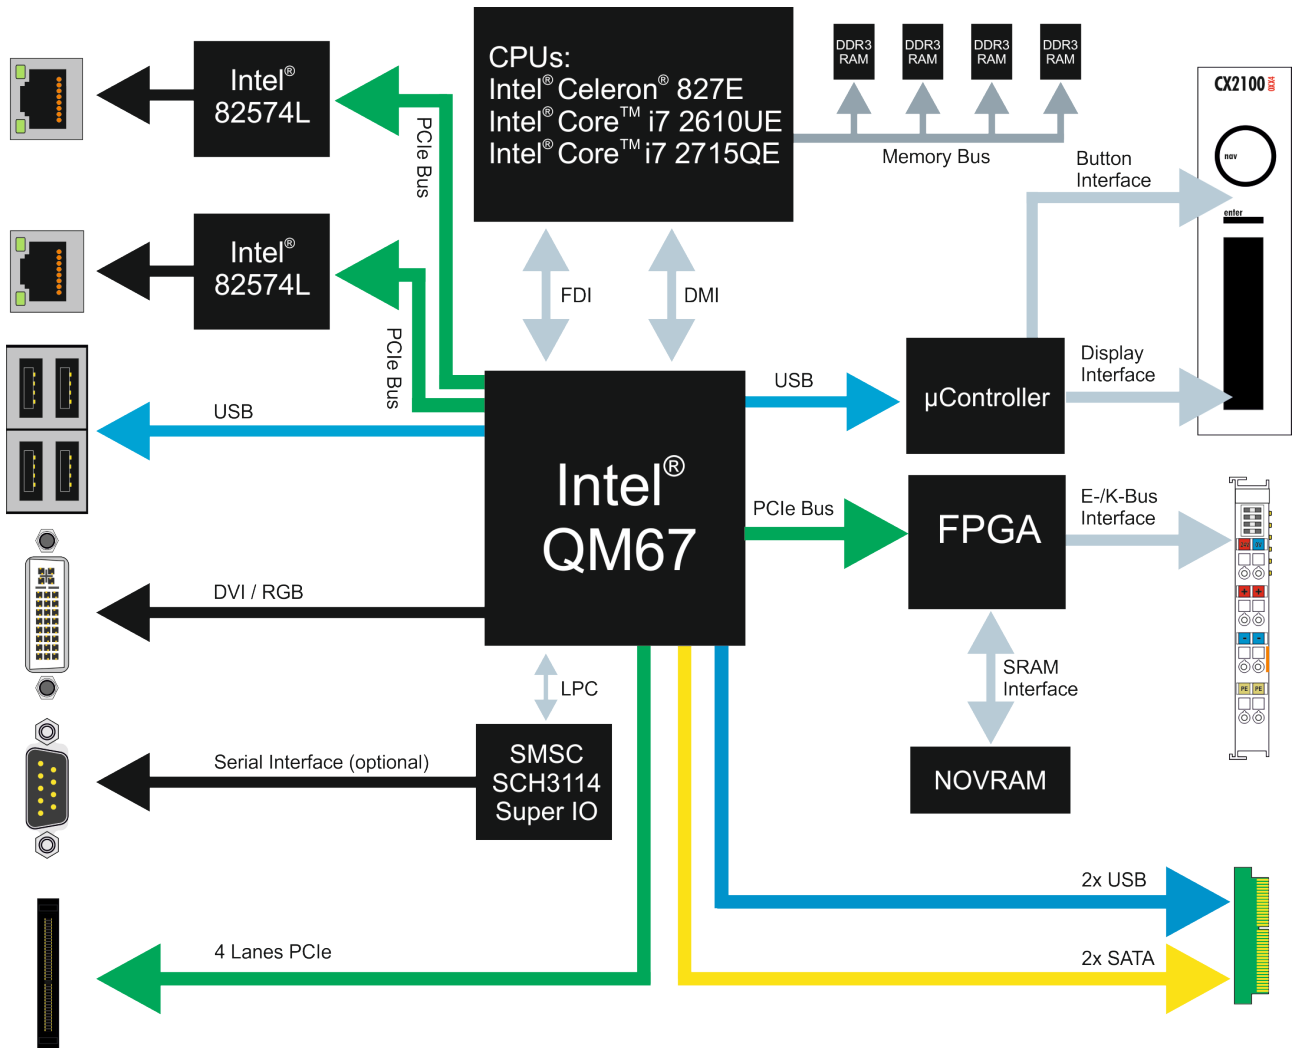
CPUs:
Intel® Celeron® 827E
Intel® Core™ i7 2610UE
Intel® Core™ i7 2715QE

DDR3 RAM
DDR3 RAM
DDR3 RAM
DDR3 RAM

Memory Bus

CX2100

nav

enter

Intel® 82574L

PCIe Bus

Intel® 82574L

PCIe Bus

FDI

DMI

Button Interface

USB

Intel® QM67

USB

µController

Display Interface

PCIe Bus

FPGA

E-/K-Bus Interface

DVI / RGB

LPC

SRAM Interface

Serial Interface (optional)

SMSC SCH3114 Super IO

NOVRAM

2x USB

4 Lanes PCIe

2x SATA